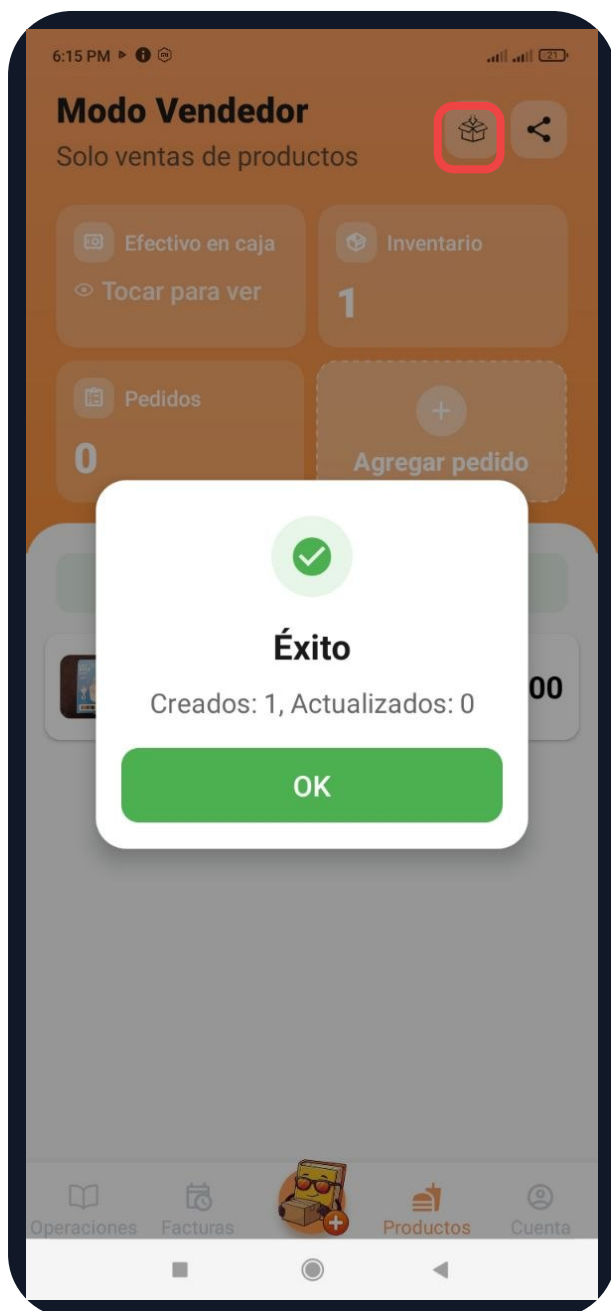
6:15 PM

21

Modo Vendedor
Solo ventas de productos

Efectivo en caja
Tocar para ver

Inventario
1

Pedidos
0

Agregar pedido

00

Éxito
Creados: 1, Actualizados: 0

OK

Operaciones
Facturas
Productos
Cuenta